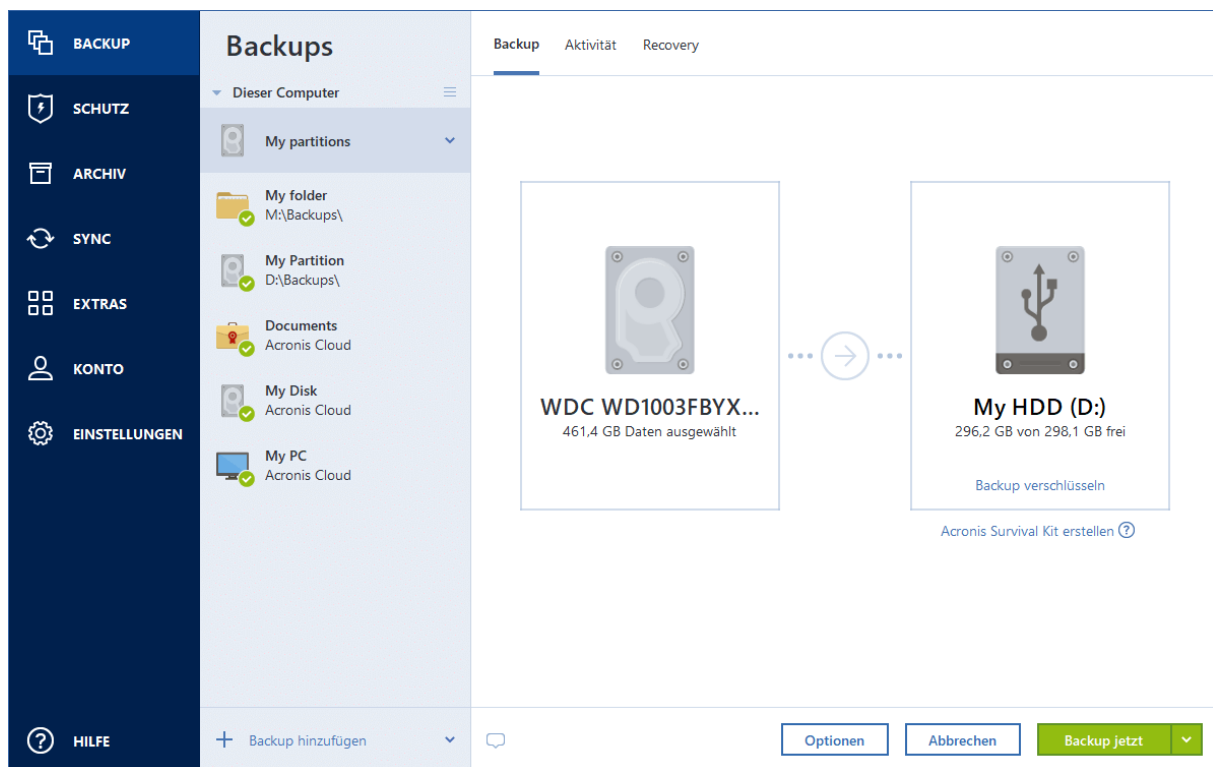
BACKUP
SCHUTZ
ARCHIV
SYNC
EXTRAS
KONTO
EINSTELLUNGEN
HILFE

Backups

Dieser Computer

My partitions

My folder
M:\Backups\

My Partition
D:\Backups\

Documents
Acronis Cloud

My Disk
Acronis Cloud

My PC
Acronis Cloud

Backup hinzufügen

Backup
Aktivität
Recovery

WDC WD1003FBYX...
461,4 GB Daten ausgewählt

My HDD (D:)
296,2 GB von 298,1 GB frei

Backup verschlüsseln

Acronis Survival Kit erstellen

Optionen
Abbrechen
Backup jetzt